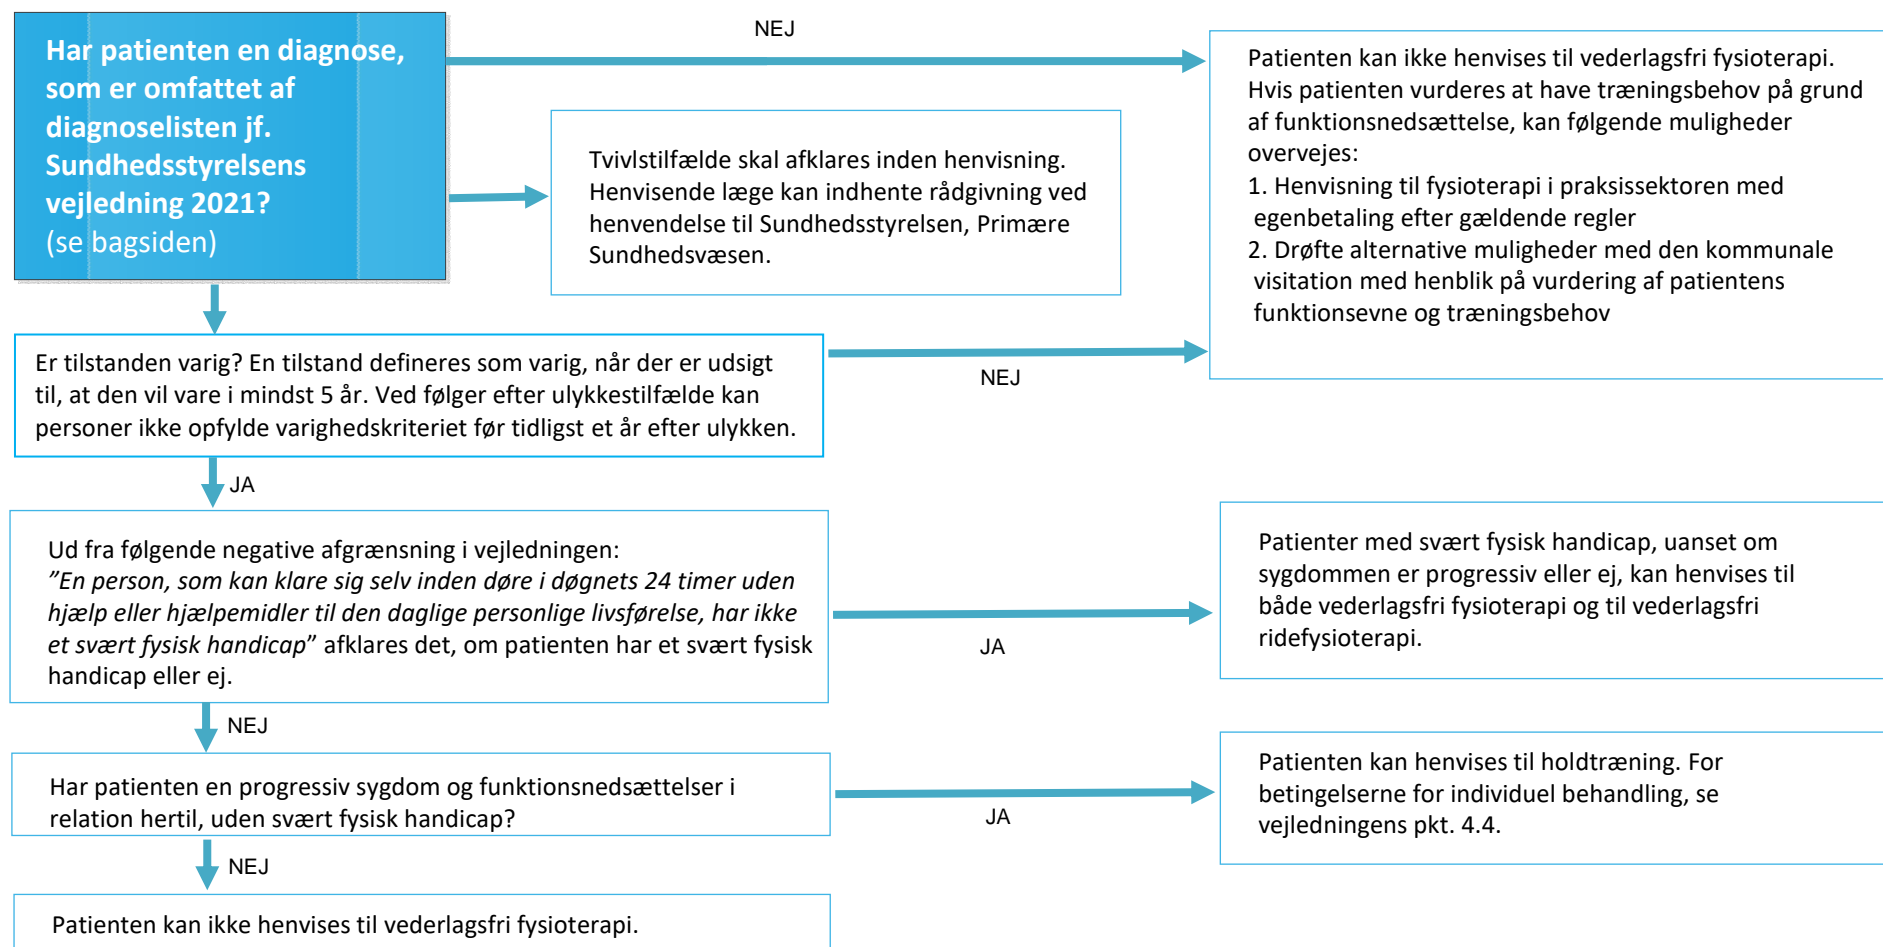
Har patienten en diagnose, som er omfattet af diagnoselisten jf. Sundhedsstyrelsens vejledning 2021?
(se bagsiden)

NEJ

Patienten kan ikke henvises til vederlagsfri fysioterapi. Hvis patienten vurderes at have træningsbehov på grund af funktionsnedsættelse, kan følgende muligheder overvejes:
1. Henvisning til fysioterapi i praksissektoren med egenbetaling efter gældende regler
2. Drøfte alternative muligheder med den kommunale visitation med henblik på vurdering af patientens funktionsevne og træningsbehov

Tvivlstilfælde skal afklares inden henvisning. Henvisende læge kan indhente rådgivning ved henvendelse til Sundhedsstyrelsen, Primære Sundhedsvæsen.

Er tilstanden varig? En tilstand defineres som varig, når der er udsigt til, at den vil vare i mindst 5 år. Ved følger efter ulykkestilfælde kan personer ikke opfylde varighedskriteriet før tidligst et år efter ulykken.

NEJ

JA

Ud fra følgende negative afgrænsning i vejledningen:
*”En person, som kan klare sig selv inden døre i døgnets 24 timer uden hjælp eller hjælpemidler til den daglige personlige livsførelse, har ikke et svært fysisk handicap”* afklares det, om patienten har et svært fysisk handicap eller ej.

JA

Patienter med svært fysisk handicap, uanset om sygdommen er progressiv eller ej, kan henvises til både vederlagsfri fysioterapi og til vederlagsfri ridefysioterapi.

NEJ

Har patienten en progressiv sygdom og funktionsnedsættelser i relation hertil, uden svært fysisk handicap?

JA

Patienten kan henvises til holdtræning. For betingelserne for individuel behandling, se vejledningens pkt. 4.4.

NEJ

Patienten kan ikke henvises til vederlagsfri fysioterapi.